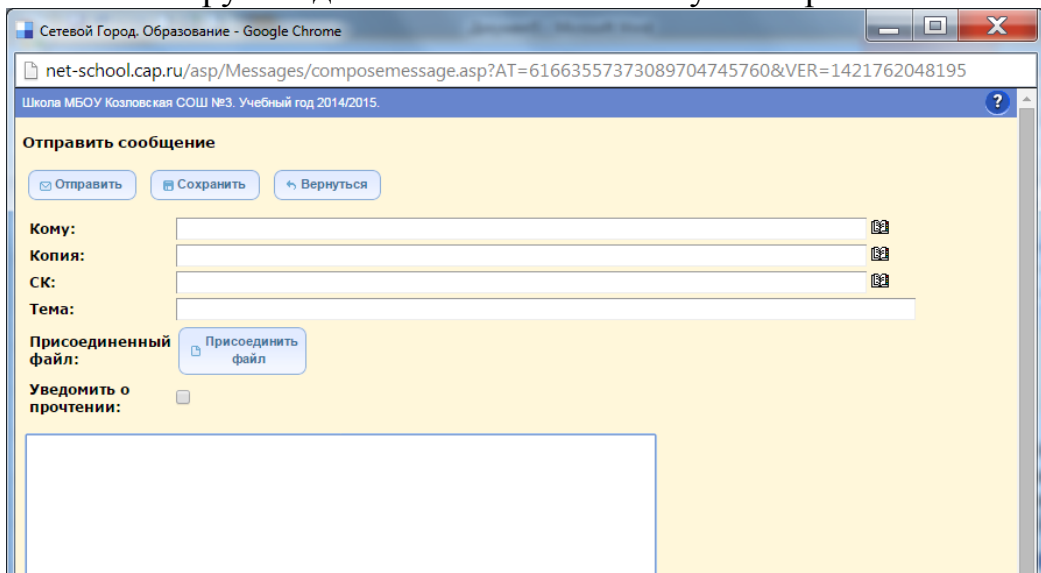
Сетевой Город. Образование - Google Chrome

net-school.cap.ru/asp/Messages/composemessage.asp?AT=616635573730897047457608&VER=1421762048195

Школа МБОУ Козловская СОШ №3. Учебный год 2014/2015.

?

Отправить сообщение

Отправить Сохранить Вернуться

Кому:
Копия:
СК:
Тема:
Присоединенный файл:
Присоединить файл
Уведомить о прочтении: